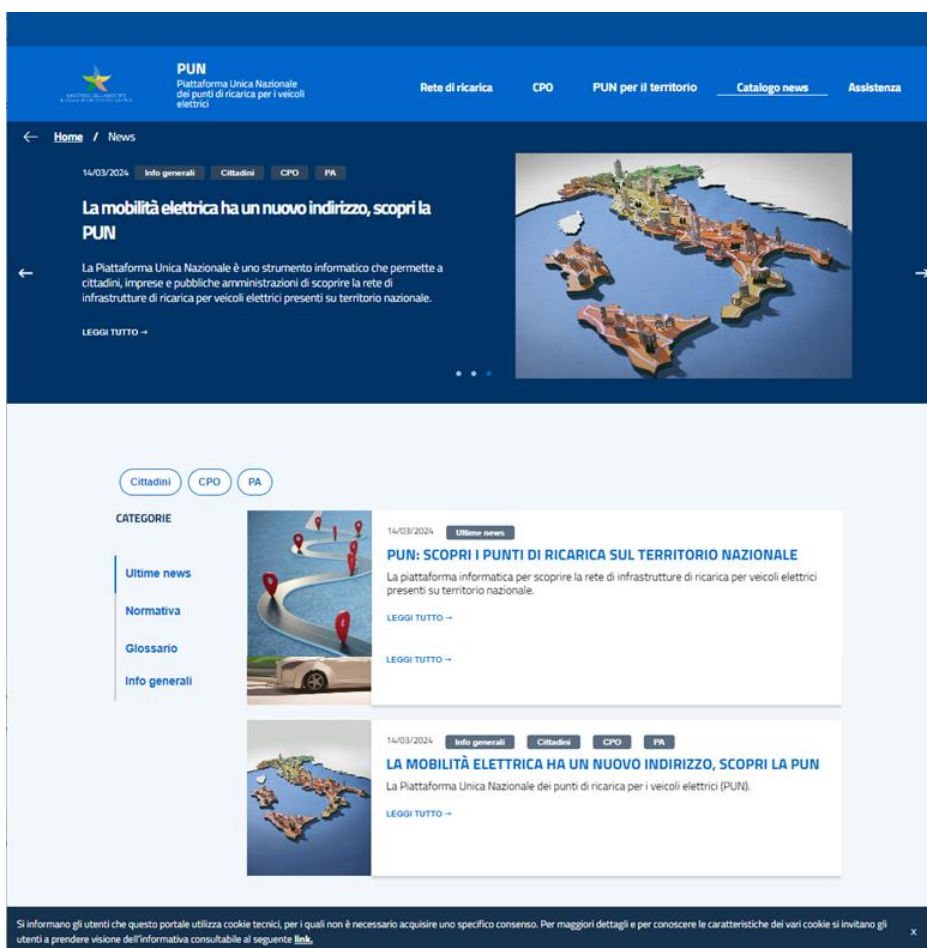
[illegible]

PUN
Piattaforma Unica Nazionale dei punti di ricarica per i veicoli elettrici

Rete di ricarica CPO PUN per il territorio Catalogo news Assistenza

Home / News

14/03/2024 Info generali Cittadini CPO PA

La mobilità elettrica ha un nuovo indirizzo, scopri la PUN

La Piattaforma Unica Nazionale è uno strumento informatico che permette a cittadini, imprese e pubbliche amministrazioni di scoprire la rete di infrastrutture di ricarica per veicoli elettrici presenti su territorio nazionale.

LEGGI TUTTO →

Cittadini CPO PA

CATEGORIE

Ultime news
Normativa
Glossario
Info generali

14/03/2024 Ultime news
PUN: SCOPRI I PUNTI DI RICARICA SUL TERRITORIO NAZIONALE
La piattaforma informatica per scoprire la rete di infrastrutture di ricarica per veicoli elettrici presenti su territorio nazionale.
LEGGI TUTTO →
LEGGI TUTTO →

14/03/2024 Info generali Cittadini CPO PA
LA MOBILITÀ ELETTRICA HA UN NUOVO INDIRIZZO, SCOPRI LA PUN
La Piattaforma Unica Nazionale dei punti di ricarica per i veicoli elettrici (PUN).
LEGGI TUTTO →

Si informano gli utenti che questo portale utilizza cookie tecnici, per i quali non è necessario acquisire uno specifico consenso. Per maggiori dettagli e per conoscere le caratteristiche dei vari cookie si invitano gli utenti a prendere visione dell'informativa consultabile al seguente link.

x